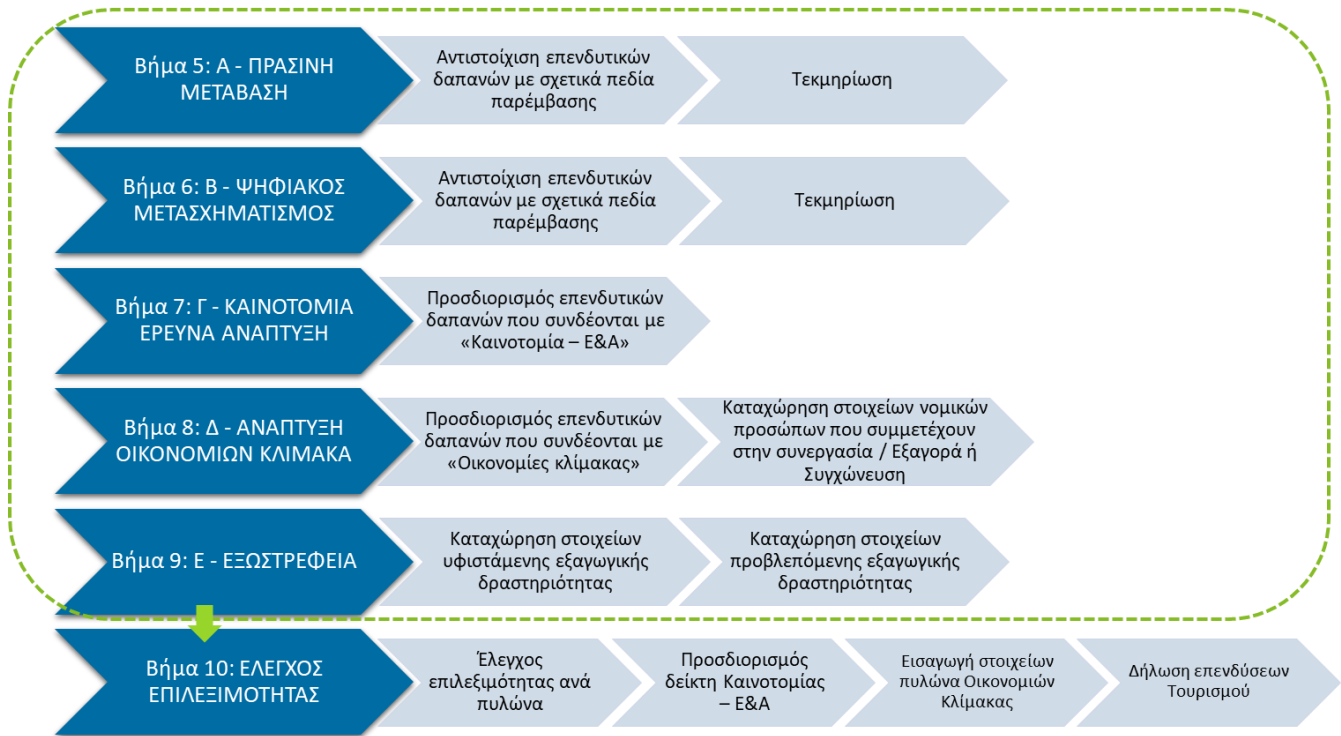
Βήμα 5: Α - ΠΡΑΣΙΝΗ ΜΕΤΑΒΑΣΗ

Αντιστοίχιση επενδυτικών δαπανών με σχετικά πεδία παρέμβασης

Τεκμηρίωση

Βήμα 6: Β - ΨΗΦΙΑΚΟΣ ΜΕΤΑΣΧΗΜΑΤΙΣΜΟΣ

Αντιστοίχιση επενδυτικών δαπανών με σχετικά πεδία παρέμβασης

Τεκμηρίωση

Βήμα 7: Γ - ΚΑΙΝΟΤΟΜΙΑ ΕΡΕΥΝΑ ΑΝΑΠΤΥΞΗ

Προσδιορισμός επενδυτικών δαπανών που συνδέονται με «Καινοτομία – Ε&Α»

Βήμα 8: Δ - ΑΝΑΠΤΥΞΗ ΟΙΚΟΝΟΜΙΩΝ ΚΛΙΜΑΚΑ

Προσδιορισμός επενδυτικών δαπανών που συνδέονται με «Οικονομίες κλίμακας»

Καταχώρηση στοιχείων νομικών προσώπων που συμμετέχουν στην συνεργασία / Εξαγορά ή Συγχώνευση

Βήμα 9: Ε - ΕΞΩΣΤΡΕΦΕΙΑ

Καταχώρηση στοιχείων υφιστάμενης εξαγωγικής δραστηριότητας

Καταχώρηση στοιχείων προβλεπόμενης εξαγωγικής δραστηριότητας

Βήμα 10: ΕΛΕΓΧΟΣ ΕΠΙΛΕΞΙΜΟΤΗΤΑΣ

Έλεγχος επιλεξιμότητας ανά πυλώνα

Προσδιορισμός δείκτη Καινοτομίας – Ε&Α

Εισαγωγή στοιχείων πυλώνα Οικονομιών Κλίμακας

Δήλωση επενδύσεων Τουρισμού